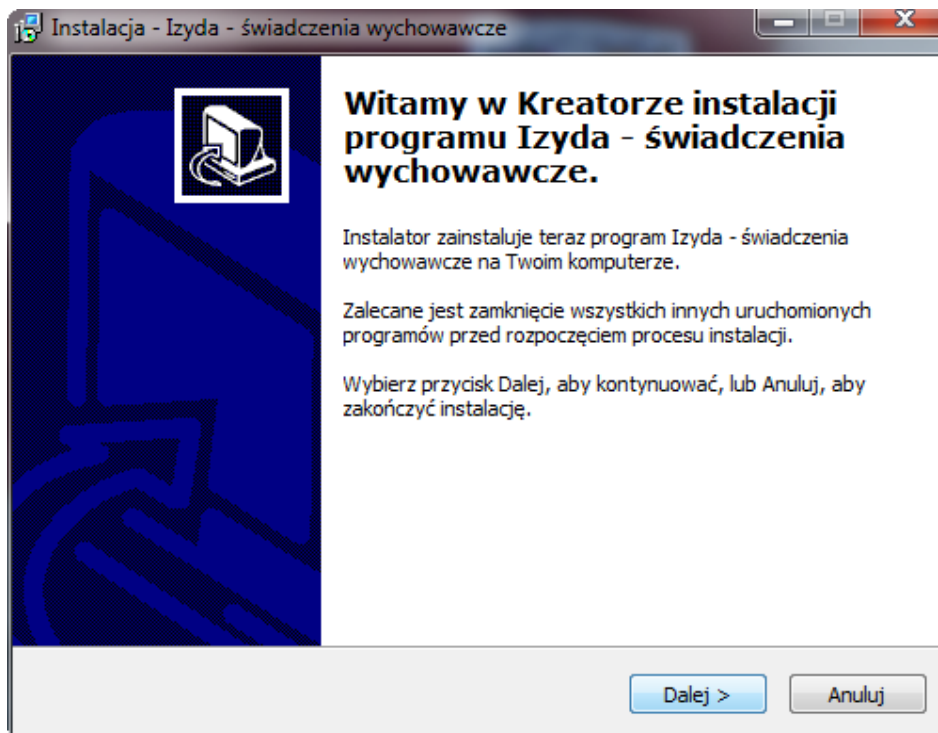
Instalacja - Izyda - świadczenia wychowawcze

Witamy w Kreatorze instalacji programu Izyda - świadczenia wychowawcze.

Instalator zainstaluje teraz program Izyda - świadczenia wychowawcze na Twoim komputerze.

Zalecane jest zamknięcie wszystkich innych uruchomionych programów przed rozpoczęciem procesu instalacji.

Wybierz przycisk Dalej, aby kontynuować, lub Anuluj, aby zakończyć instalację.

Dalej >

Anuluj